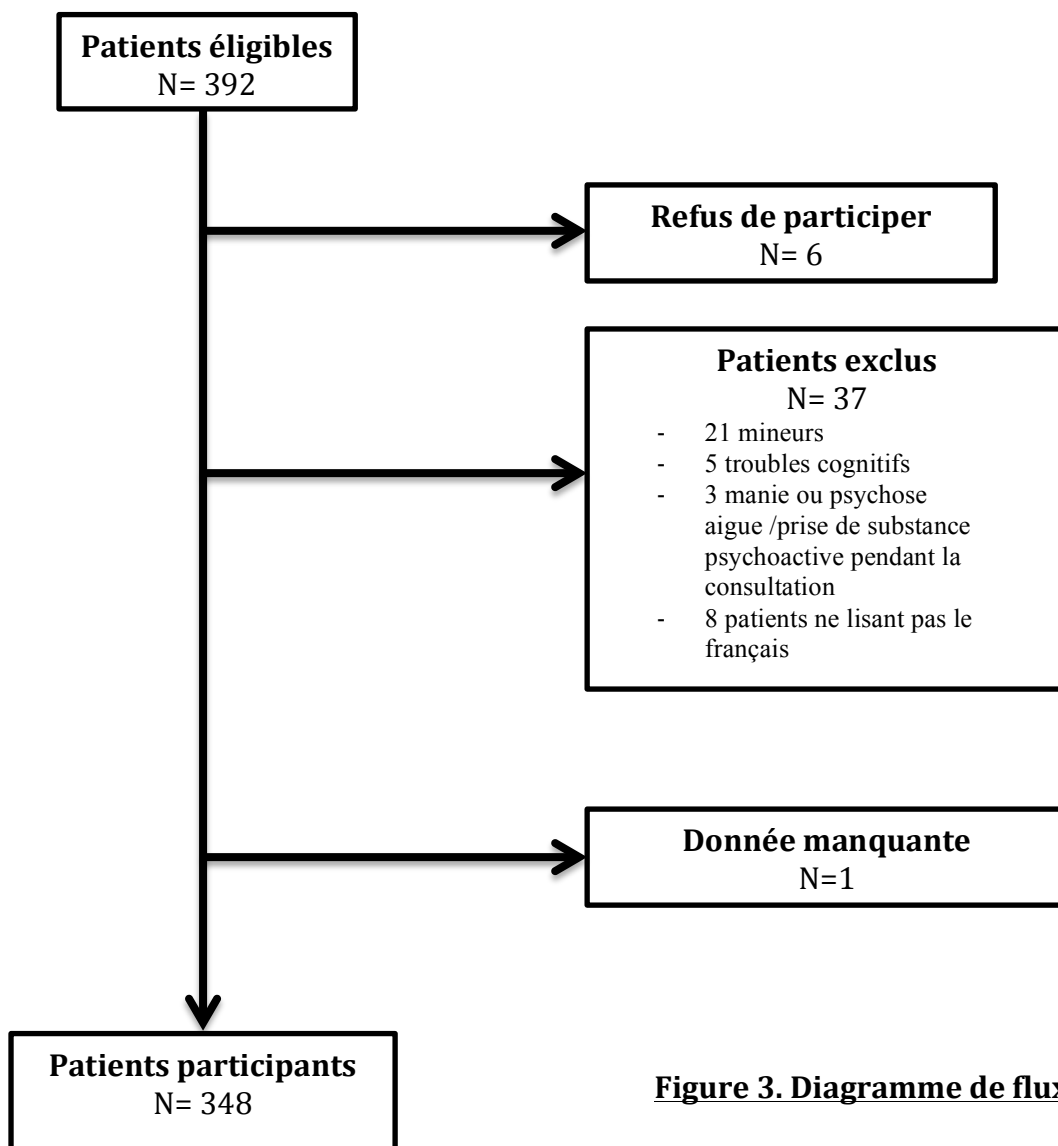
**Patients éligibles**
N= 392

**Refus de participer**
N= 6

**Patients exclus**
N= 37
- 21 mineurs
- 5 troubles cognitifs
- 3 manie ou psychose aigue /prise de substance psychoactive pendant la consultation
- 8 patients ne lisant pas le français

**Donnée manquante**
N=1

**Patients participants**
N= 348

**Figure 3. Diagramme de flu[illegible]**